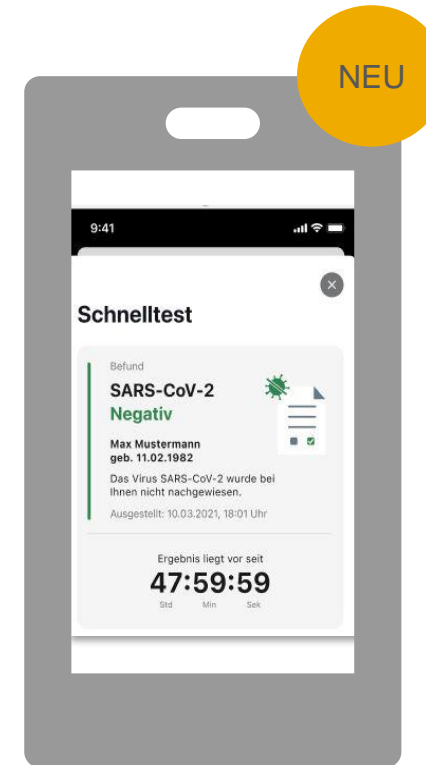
NEU

9:41

Schnelltest

Befund

SARS-CoV-2

Negativ

Max Mustermann
geb. 11.02.1982

Das Virus SARS-CoV-2 wurde bei Ihnen nicht nachgewiesen.

Ausgestellt: 10.03.2021, 18:01 Uhr

Ergebnis liegt vor seit

47:59:59

Std Min Sek